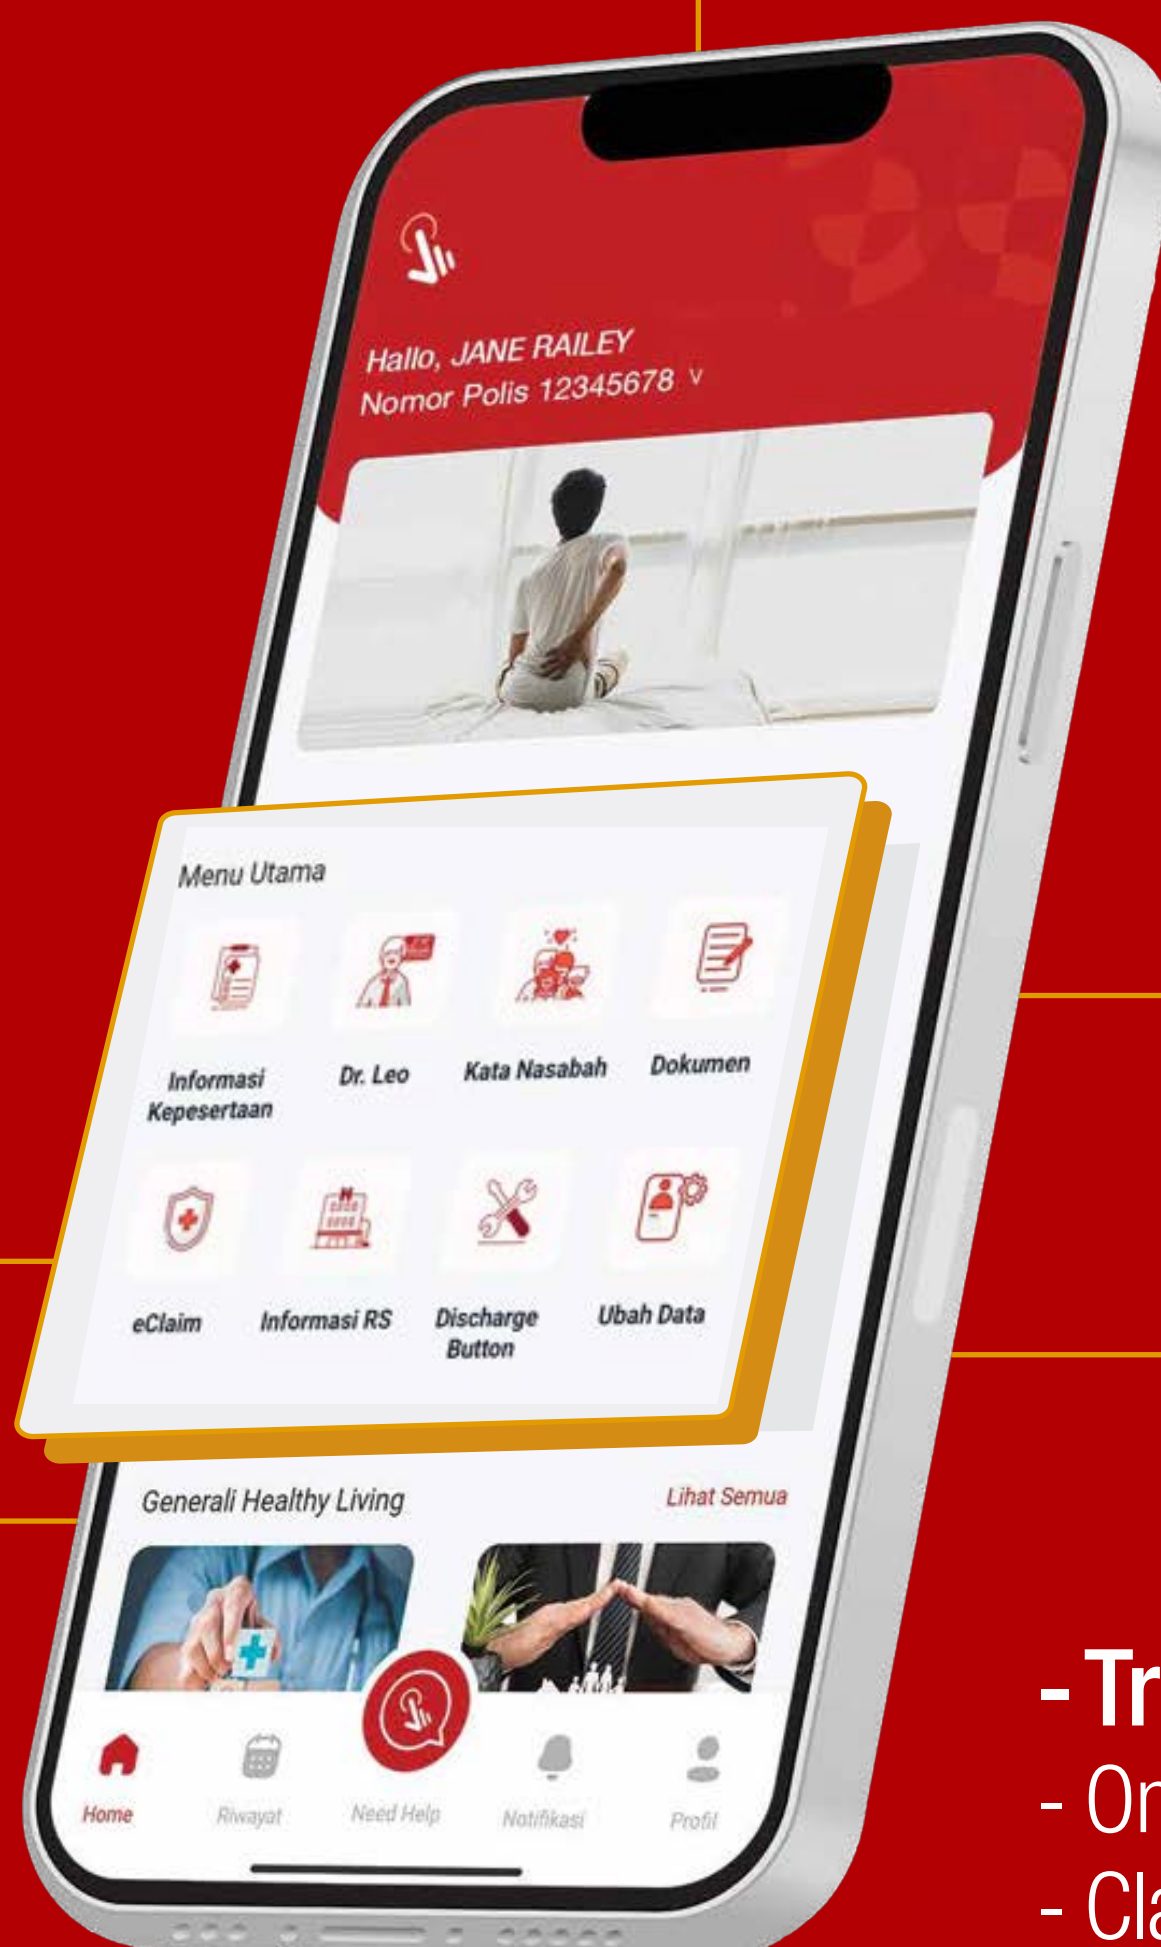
Hallo, JANE RAILEY
Nomor Polis 12345678 v

Menu Utama

Informasi Kepesertaan

Dr. Leo

Kata Nasabah

Dokumen

eClaim

Informasi RS

Discharge Button

Ubah Data

Generali Healthy Living

Lihat Semua

Home

Riwayat

Need Help

Notifikasi

Profil

- Tr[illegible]
- On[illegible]
- Cla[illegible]